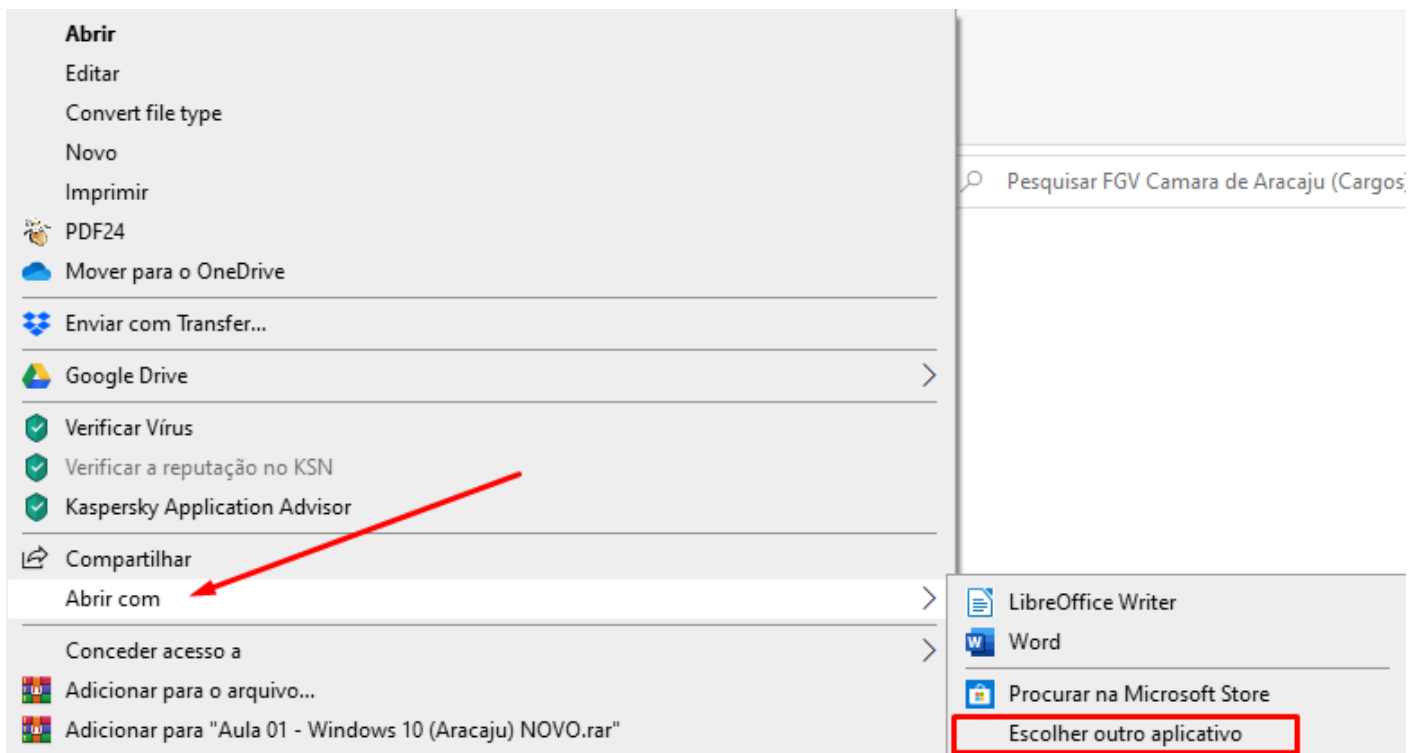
Abrir
Editar
Convert file type
Novo
Imprimir
PDF24
Mover para o OneDrive

Enviar com Transfer...

Google Drive

Verificar Vírus
Verificar a reputação no KSN
Kaspersky Application Advisor

Compartilhar
Abrir com

Conceder acesso a
Adicionar para o arquivo...
Adicionar para "Aula 01 - Windows 10 (Aracaju) NOVO.rar"

Pesquisar FGV Camara de Aracaju (Cargos)

LibreOffice Writer
Word
Procurar na Microsoft Store
Escolher outro aplicativo